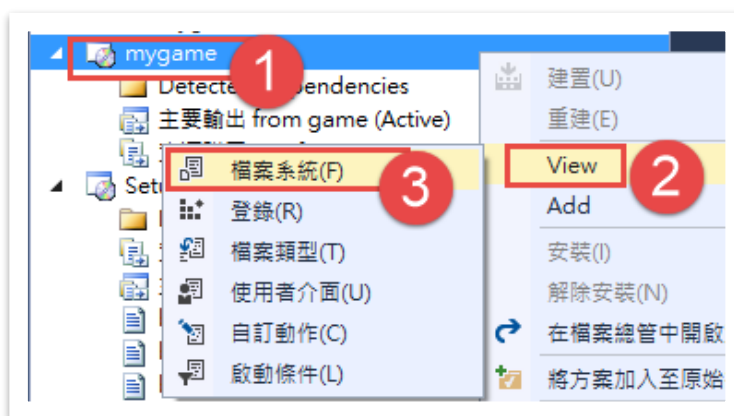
mygame
1
Detecte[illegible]endencies
主要輸出 from game (Active)
Setu
建置(U)
重建(E)
View
2
Add
安裝(I)
解除安裝(N)
在檔案總管中開啟
將方案加入至原始
檔案系統(F)
3
登錄(R)
檔案類型(T)
使用者介面(U)
自訂動作(C)
啟動條件(L)